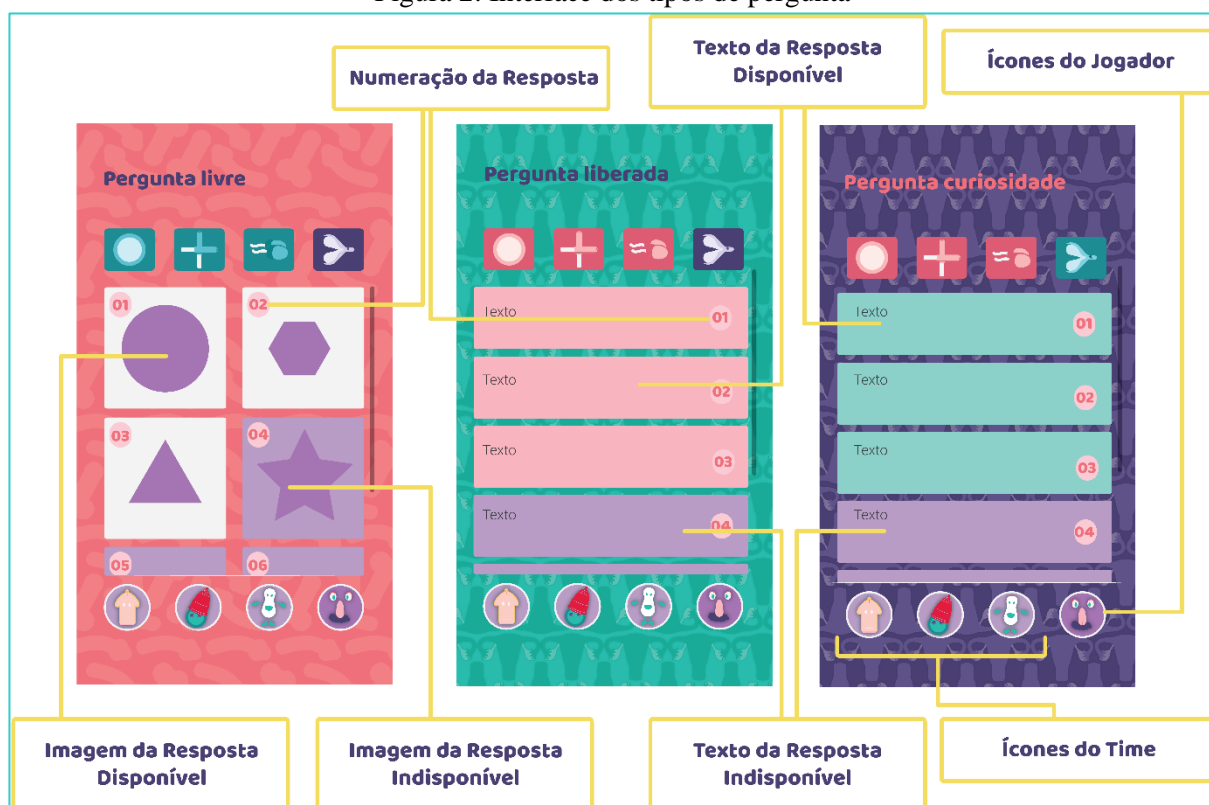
Figura 2: Interface dos tipos de pergunta

Numeração da Resposta

Texto da Resposta Disponível

Ícones do Jogador

Pergunta livre

01

02

03

04

05

06

Pergunta liberada

Texto 01

Texto 02

Texto 03

Texto 04

Pergunta curiosidade

Texto 01

Texto 02

Texto 03

Texto 04

Imagem da Resposta Disponível

Imagem da Resposta Indisponível

Texto da Resposta Indisponível

Ícones do Time